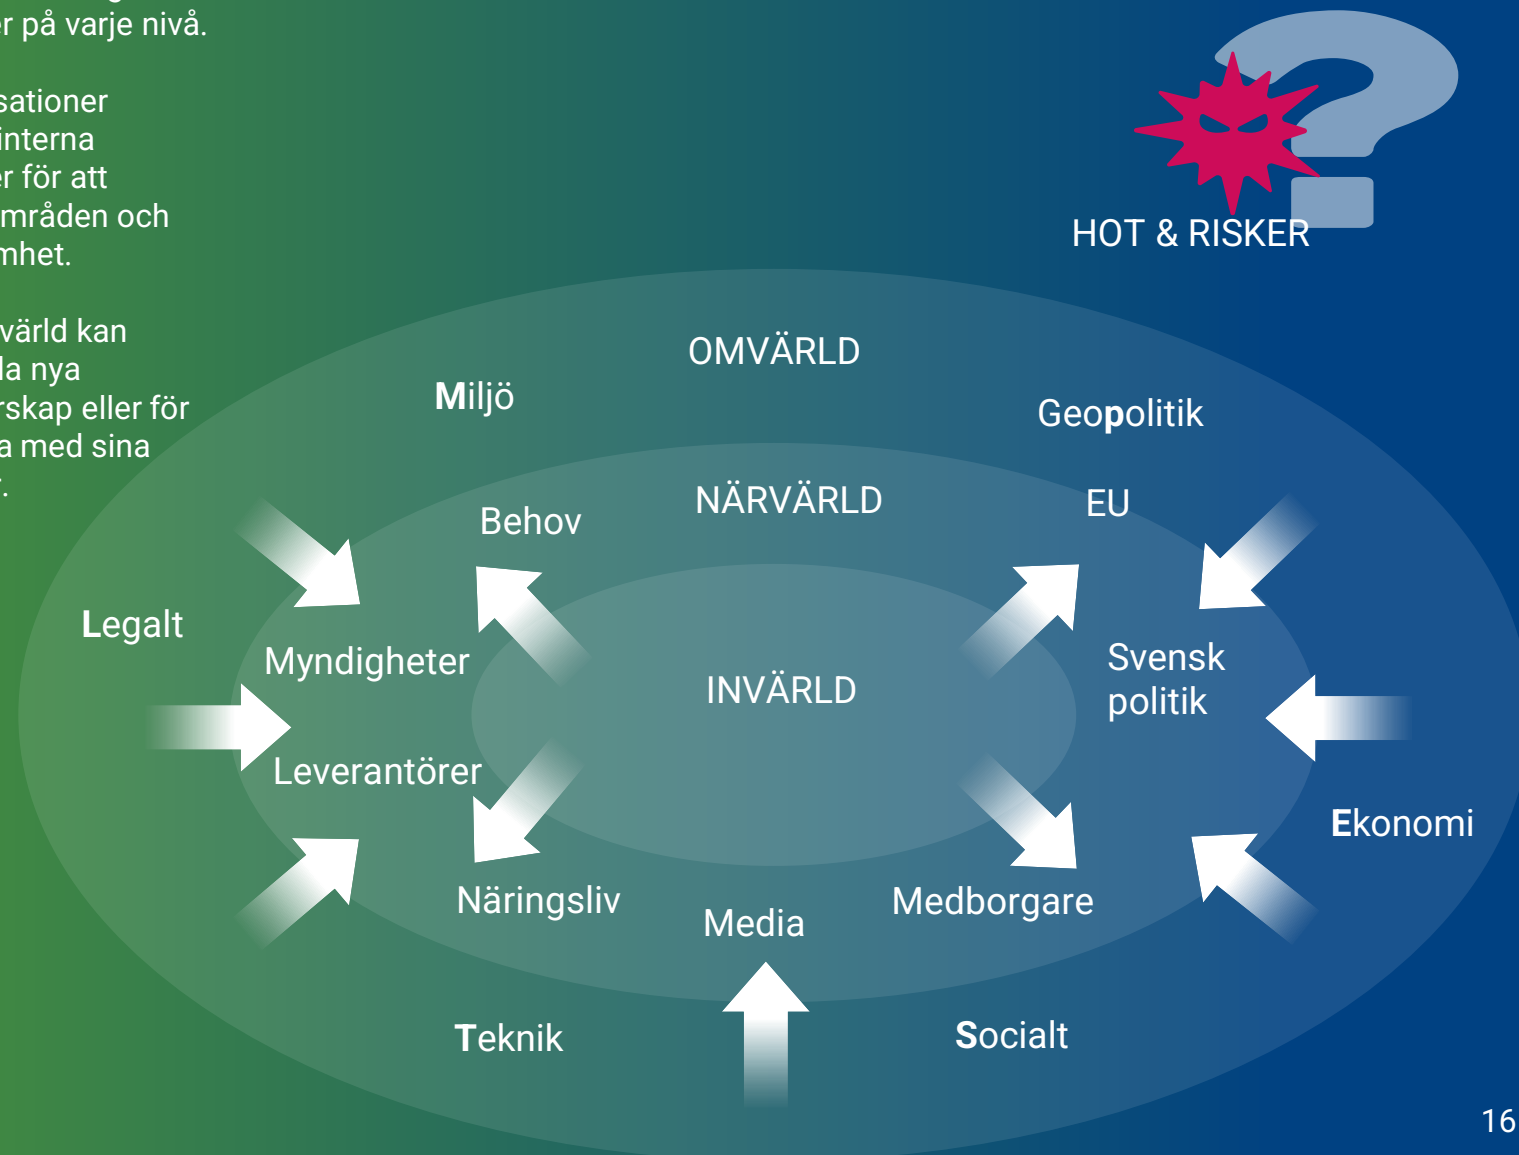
r på varje nivå.

sationer
interna
r för att
mråden och
mhet.

värld kan
la nya
rskap eller för
a med sina
.

HOT & RISKER

OMVÄRLD

Miljö

Geopolitik

NÄRVÄRLD

Behov

EU

Legalt

Myndigheter

INVÄRLD

Svensk politik

Leverantörer

Ekonomi

Näringsliv

Media

Medborgare

Teknik

Socialt

16